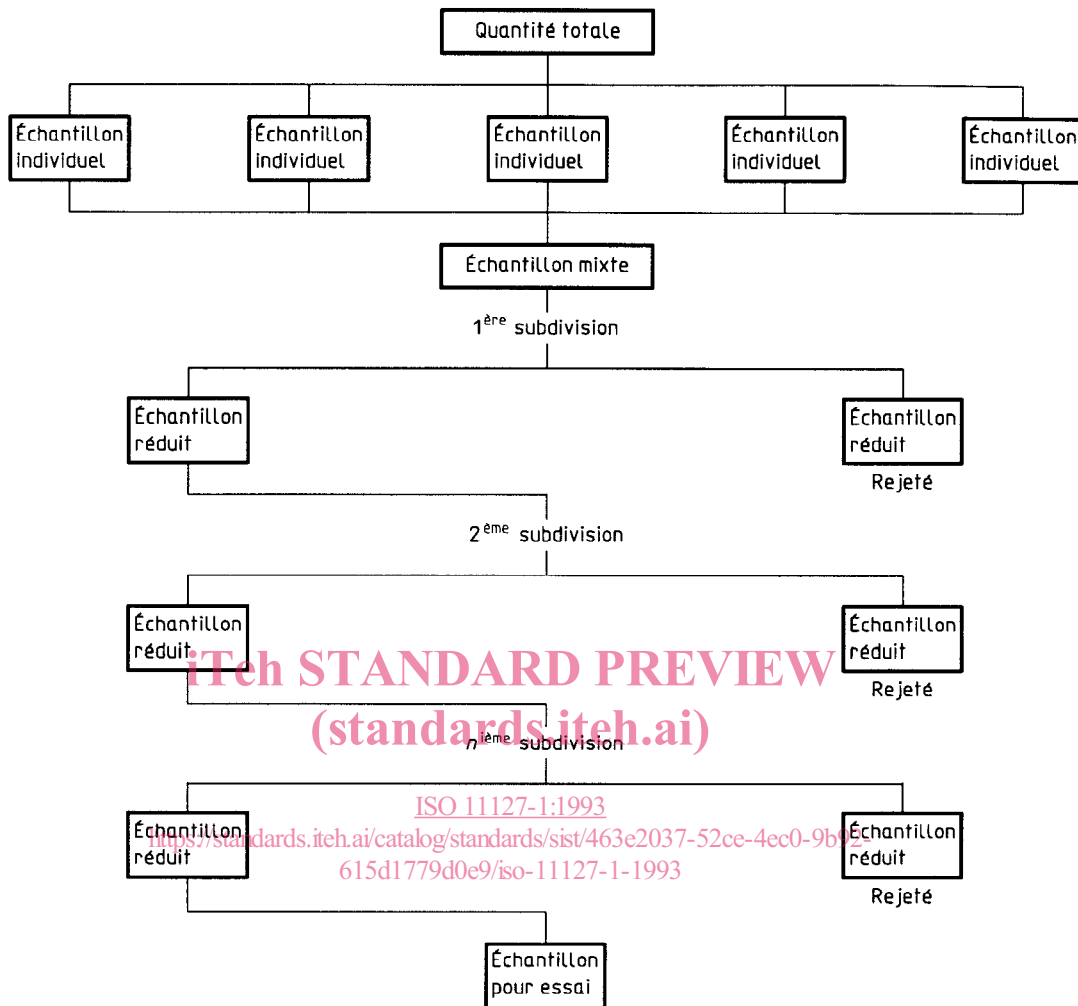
Quantité totale

Échantillon individuel

Échantillon individuel

Échantillon individuel

Échantillon individuel

Échantillon individuel

Échantillon mixte

$1^{ère}$ subdivision

Échantillon réduit

Échantillon réduit

Rejeté

$2^{ème}$ subdivision

Échantillon réduit

Échantillon réduit

Rejeté

iTeh STANDARD PREVIEW
(standards.iteh.ai)

$n^{ième}$ subdivision

ISO 11127-1:1993
https://standards.iteh.ai/catalog/standards/sist/463e2037-52ce-4ec0-9b92-615d1779d0e9/iso-11127-1-1993

Échantillon réduit

Échantillon réduit

Rejeté

Échantillon pour essai